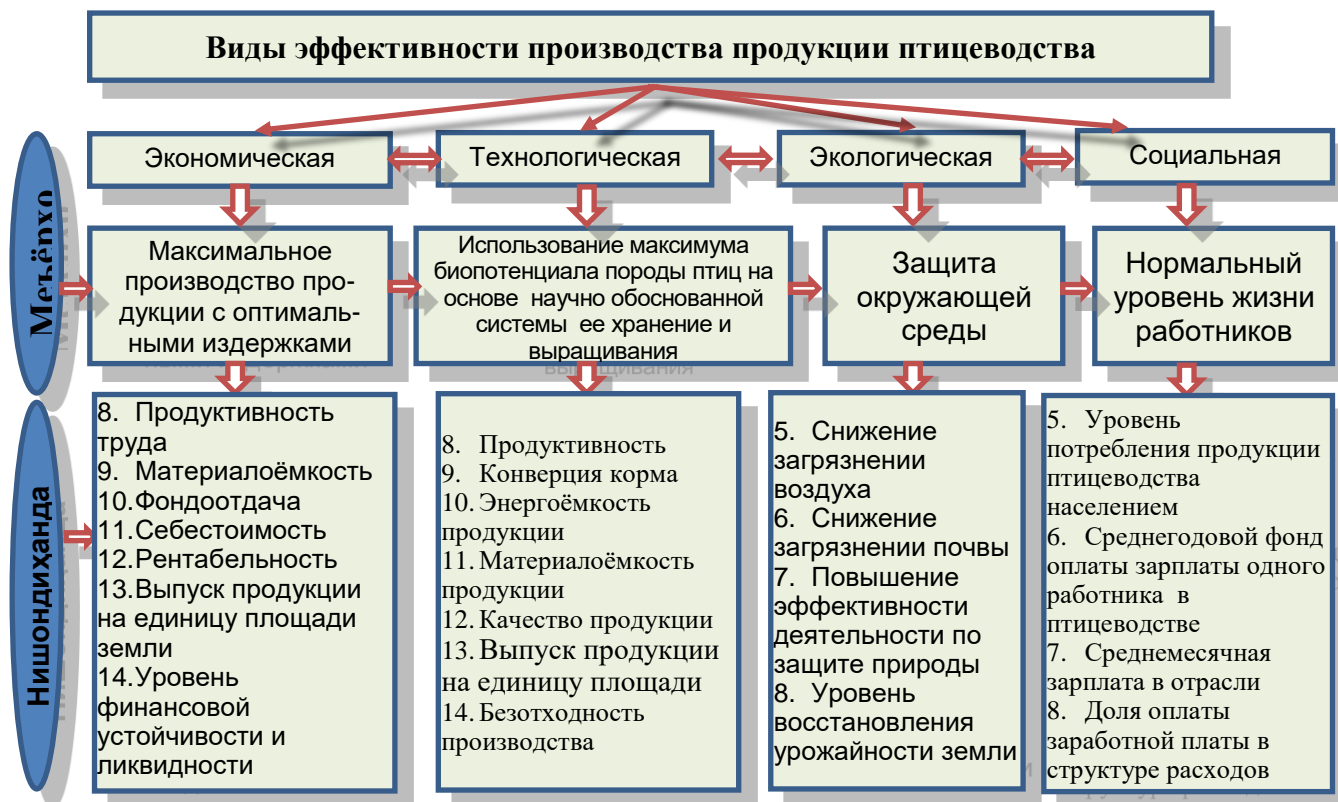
Виды эффективности производства продукции птицеводства

Экономическая

Технологическая

Экологическая

Социальная

Меъёрхо

Максимальное производство продукции с оптимальными издержками

Использование максимума биопотенциала породы птиц на основе научно обоснованной системы ее хранение и выращивания

Защита окружающей среды

Нормальный уровень жизни работников

Нишондиҳанда

8. Продуктивность труда
9. Материалоёмкость
10.Фондоотдача
11.Себестоимость
12.Рентабельность
13.Выпуск продукции на единицу площади земли
14.Уровень финансовой устойчивости и ликвидности

8. Продуктивность
9. Конверция корма
10. Энергоёмкость продукции
11. Материалоёмкость продукции
12. Качество продукции
13. Выпуск продукции на единицу площади
14. Безотходность производства

5. Снижение загрязнении воздуха
6. Снижение загрязнении почвы
7. Повышение эффективности деятельности по защите природы
8. Уровень восстановления урожайности земли

5. Уровень потребления продукции птицеводства населением
6. Среднегодовой фонд оплаты зарплаты одного работника в птицеводстве
7. Среднемесячная зарплата в отрасли
8. Доля оплаты заработной платы в структуре расходов